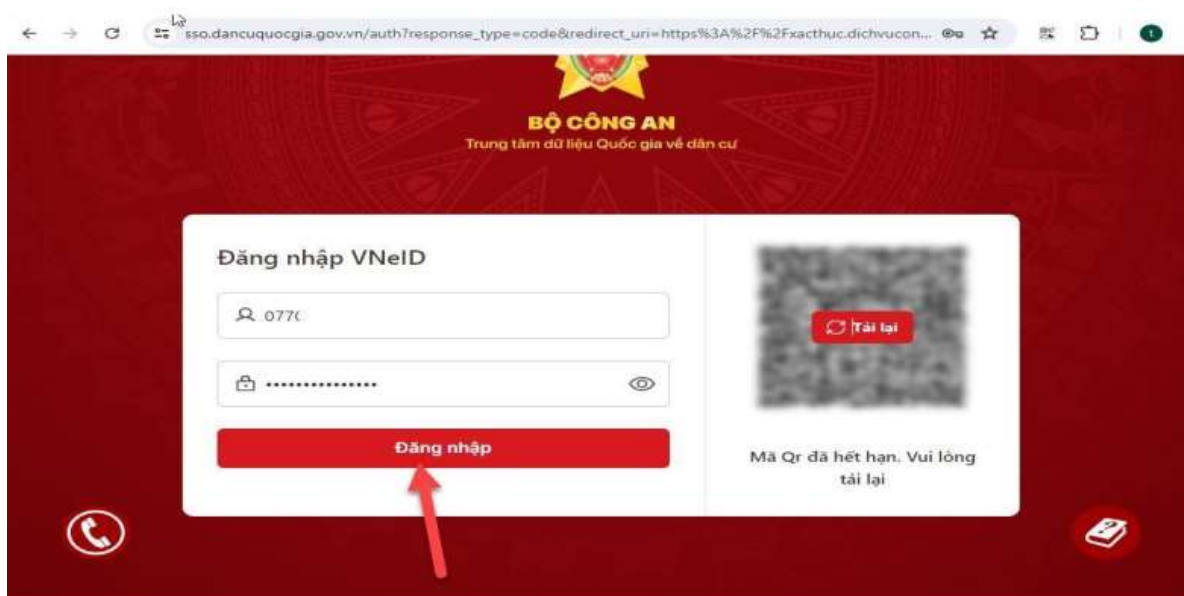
sso.dancuquocgia.gov.vn/auth?response_type=code&redirect_uri=https%3A%2F%2Fxacthuc.dichvucon...

BỘ CÔNG AN
Trung tâm dữ liệu Quốc gia về dân cư

Đăng nhập VNeID

077(

•••••••••••••••

Đăng nhập

Tải lại

Mã Qr đã hết hạn. Vui lòng tải lại